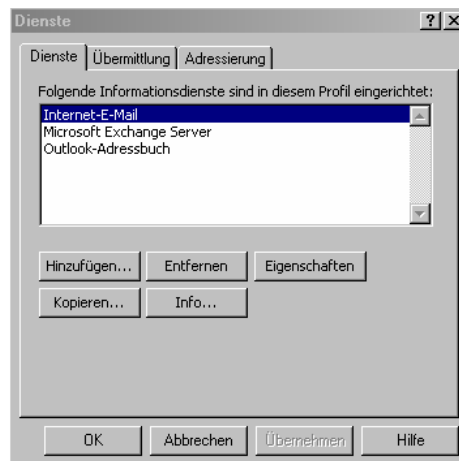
Dienste

?

X

Dienste | Übermittlung | Adressierung

Folgende Informationsdienste sind in diesem Profil eingerichtet:

Internet-E-Mail
Microsoft Exchange Server
Outlook-Adressbuch

Hinzufügen... Entfernen Eigenschaften

Kopieren... Info...

OK Abbrechen Übernehmen Hilfe